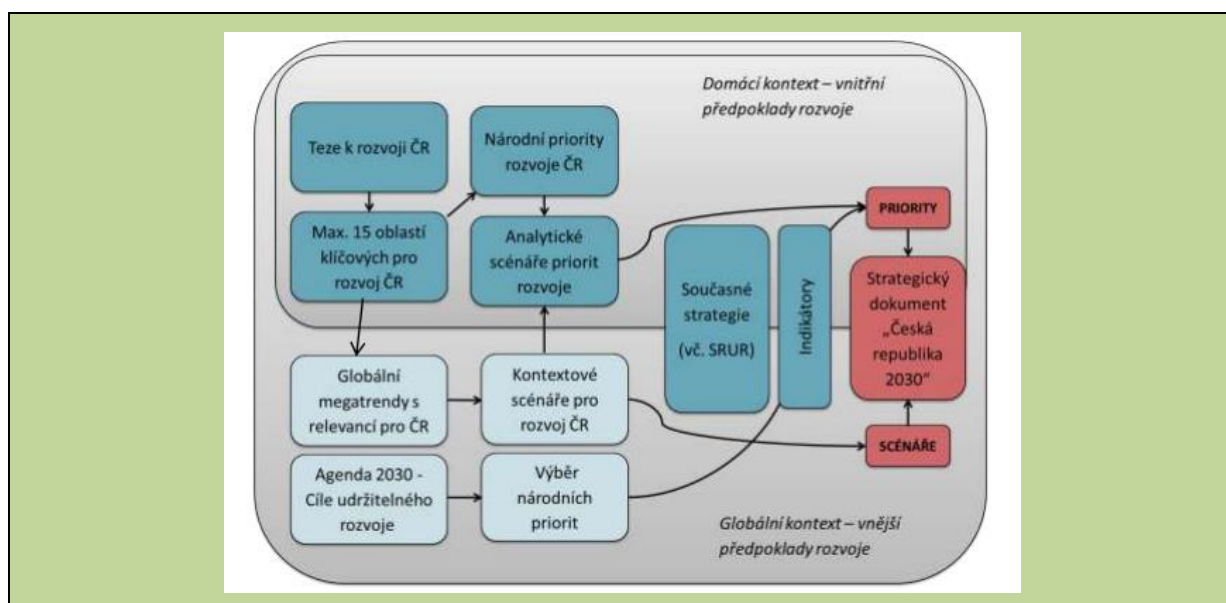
Domácí kontext – vnitřní předpoklady rozvoje

Teze k rozvoji ČR

Národní priority rozvoje ČR

Max. 15 oblastí klíčových pro rozvoj ČR

Analytické scénáře priorit rozvoje

PRIORITY

Současné strategie (vč. SRUR)

Indikátory

Strategický dokument „Česká republika 2030"

Globální megatrendy s relevancí pro ČR

Kontextové scénáře pro rozvoj ČR

SCÉNÁŘE

Agenda 2030 - Cíle udržitelného rozvoje

Výběr národních priorit

Globální kontext – vnější předpoklady rozvoje